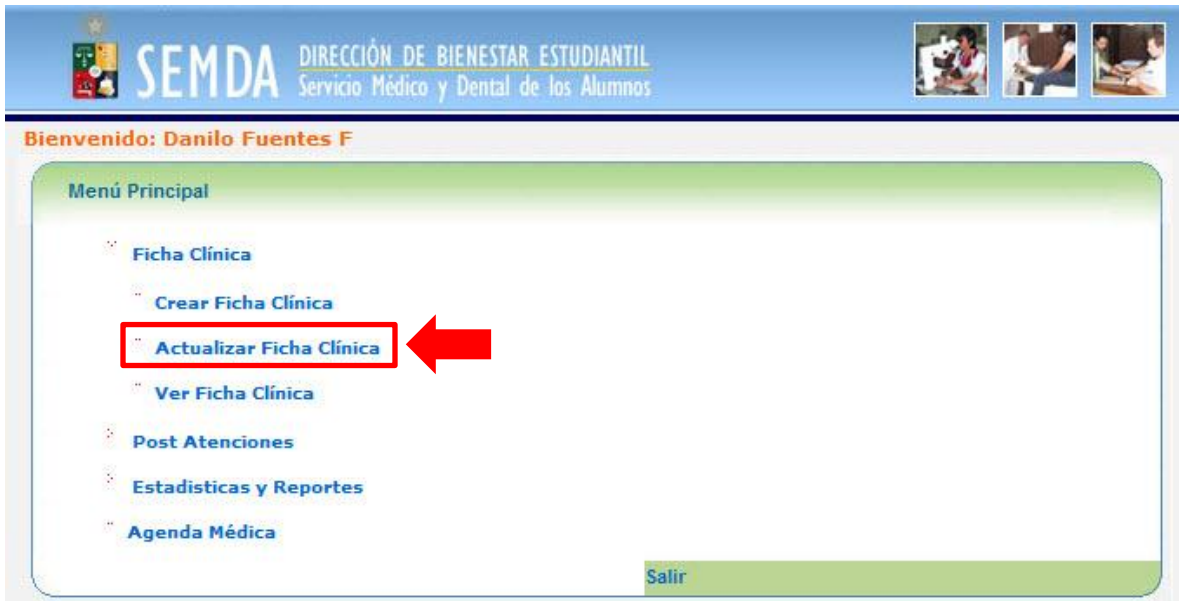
SEMDA DIRECCIÓN DE BIENESTAR ESTUDIANTIL
Servicio Médico y Dental de los Alumnos

Bienvenido: Danilo Fuentes F

Menú Principal

Ficha Clínica

Crear Ficha Clínica

Actualizar Ficha Clínica

Ver Ficha Clínica

Post Atenciones

Estadisticas y Reportes

Agenda Médica

Salir